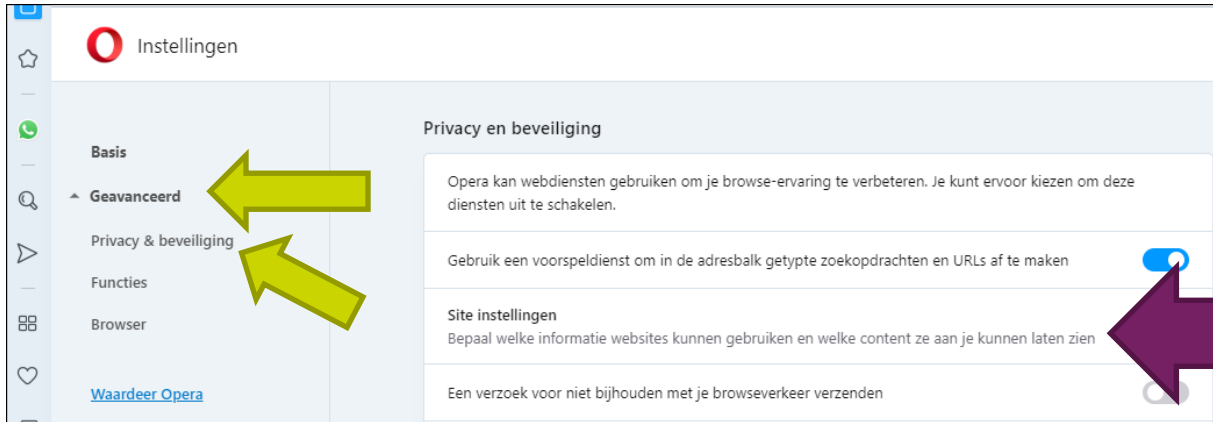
Instellingen

Basis

Geavanceerd

Privacy & beveiliging

Functies

Browser

Waardeer Opera

Privacy en beveiliging

Opera kan webdiensten gebruiken om je browse-ervaring te verbeteren. Je kunt ervoor kiezen om deze diensten uit te schakelen.

Gebruik een voorspeldienst om in de adresbalk getypte zoekopdrachten en URLs af te maken

Site instellingen
Bepaal welke informatie websites kunnen gebruiken en welke content ze aan je kunnen laten zien

Een verzoek voor niet bijhouden met je browseverkeer verzenden